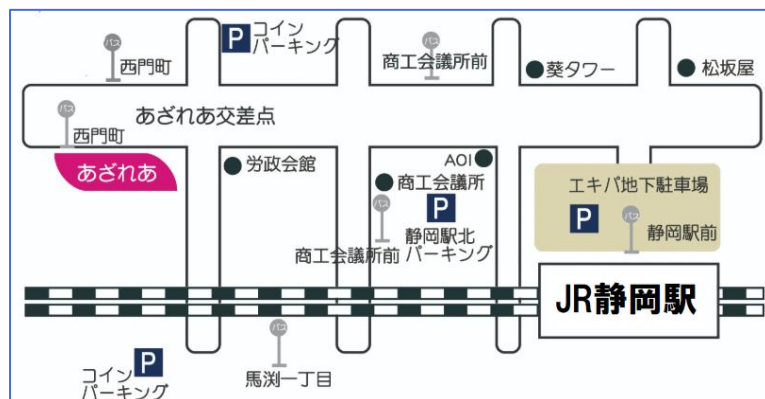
P コイン パーキング

バス 西門町

バス 商工会議所前

● 葵タワー

● 松坂屋

あざれあ交差点

バス 西門町

あざれあ

● 労政会館

AOI ●

● 商工会議所

P

バス

静岡駅北 パーキング

商工会議所前

エキパ地下駐車場

P

バス 静岡駅前

JR静岡駅

バス 馬渕一丁目

P コイン パーキング